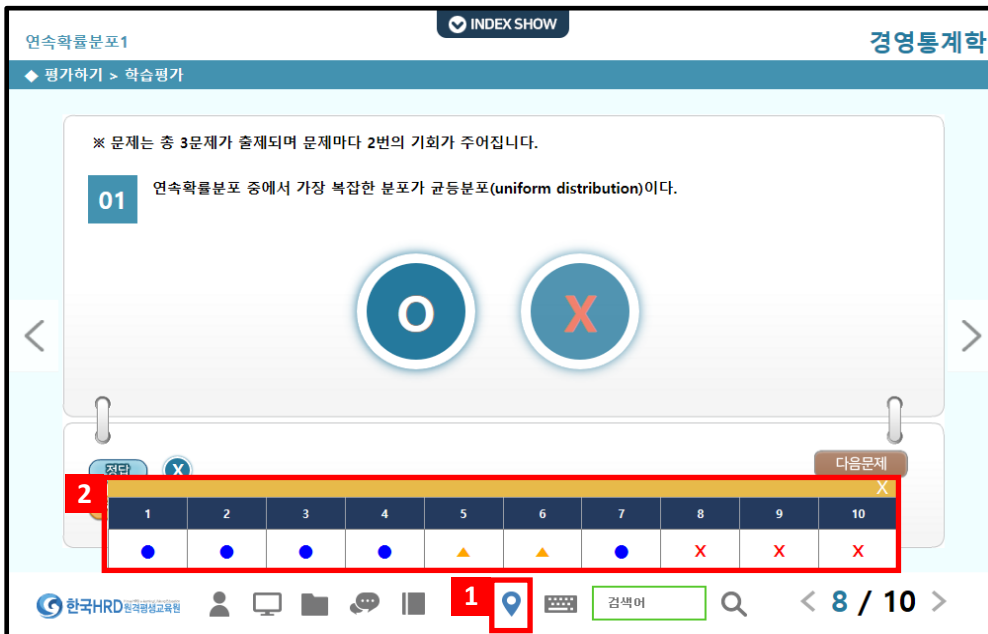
INDEX SHOW

연속확률분포1

경영통계학

◆ 평가하기 > 학습평가

※ 문제는 총 3문제가 출제되며 문제마다 2번의 기회가 주어집니다.

01 연속확률분포 중에서 가장 복잡한 분포가 균등분포(uniform distribution)이다.

O

X

정답 X

다음문제

2

X

| 1 | 2 | 3 | 4 | 5 | 6 | 7 | 8 | 9 | 10 |
|---|---|---|---|---|---|---|---|---|---|
| ● | ● | ● | ● | ▲ | ▲ | ● | X | X | X |

한국HRD 원격평생교육원

1

검색어

8 / 10